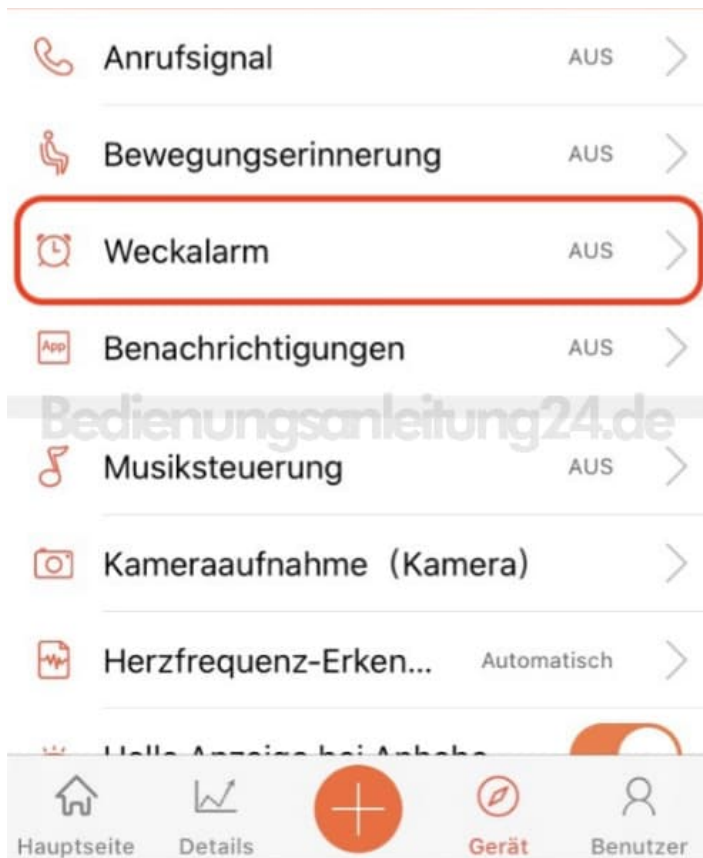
Anrufsignal AUS

Bewegungserinnerung AUS

Weckalarm AUS

App Benachrichtigungen AUS

Bedienungsanleitung24.de

Musiksteuerung AUS

Kameraaufnahme (Kamera)

Herzfrequenz-Erken... Automatisch

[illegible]

Hauptseite Details Gerät Benutzer